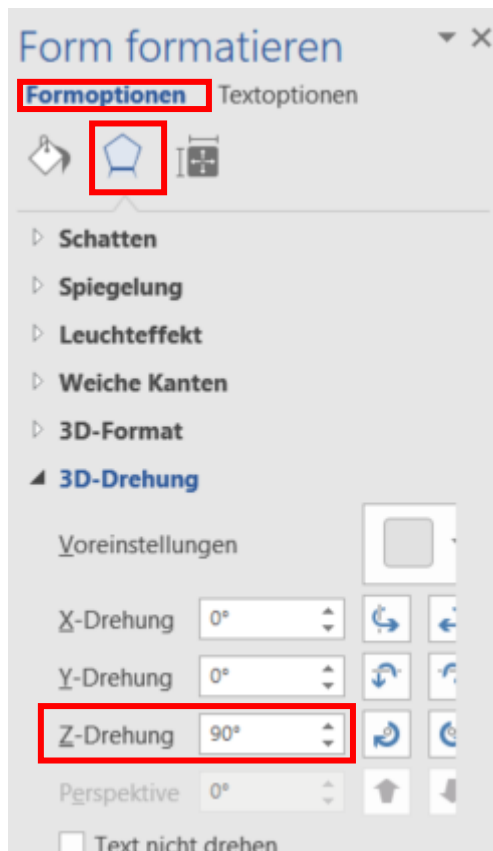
Form formatieren

Formoptionen Textoptionen

Schatten

Spiegelung

Leuchteffekt

Weiche Kanten

3D-Format

3D-Drehung

Voreinstellungen

X-Drehung 0°

Y-Drehung 0°

Z-Drehung 90°

Perspektive 0°

Text nicht drehen